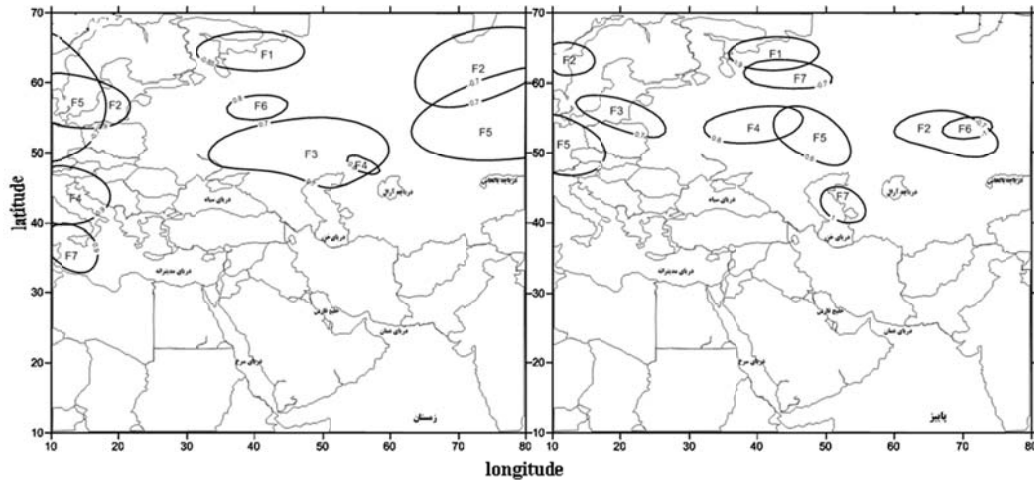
70
60
50
40
30
20
10
10 20 30 40 50 60 70 80
F1
F2
F5
F2
F6
F3
F4
F5
F4
F7
دریای سیاه
دریای خزر
دریاچه آرال
دریاچه بالخاش
دریای مدیترانه
خلیج فارس
دریای عمان
دریای سرخ
زمستان
latitude

70
60
50
40
30
20
10
10 20 30 40 50 60 70 80
F2
F1
F7
F3
F5
F4
F5
F2
F6
F7
دریای سیاه
دریای خزر
دریاچه آرال
دریاچه بالخاش
دریای مدیترانه
خلیج فارس
دریای عمان
دریای سرخ
پاییز
longitude